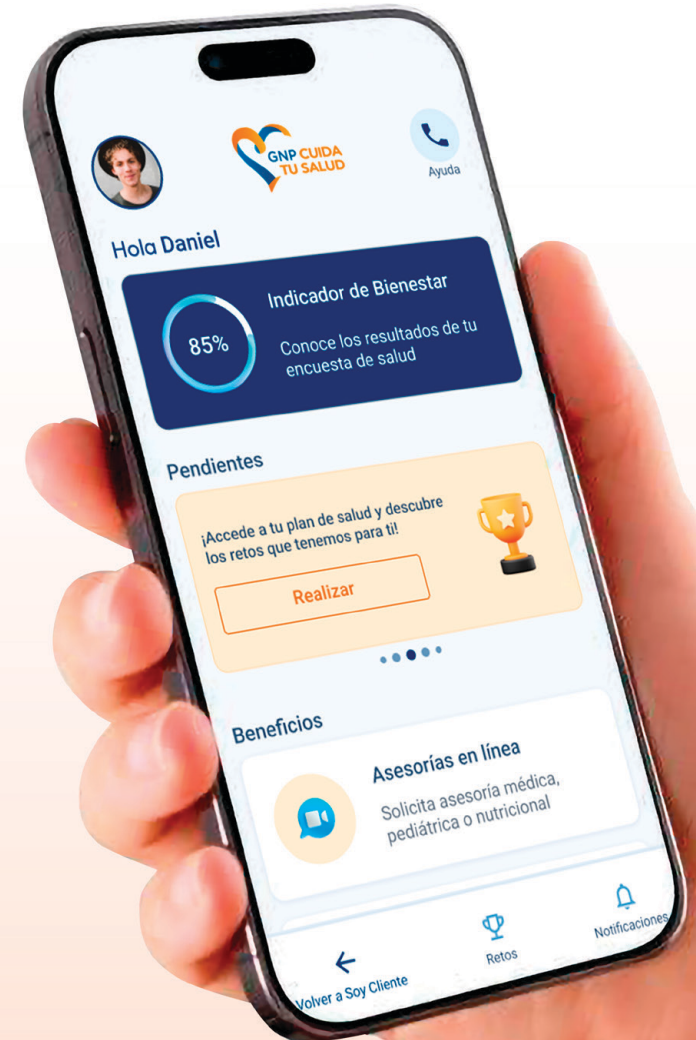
GNP CUIDA TU SALUD

Ayuda

Hola Daniel

85%

Indicador de Bienestar

Conoce los resultados de tu encuesta de salud

Pendientes

¡Accede a tu plan de salud y descubre los retos que tenemos para ti!

Realizar

Beneficios

Asesorías en línea

Solicita asesoría médica, pediátrica o nutricional

Volver a Soy Cliente

Retos

Notificaciones